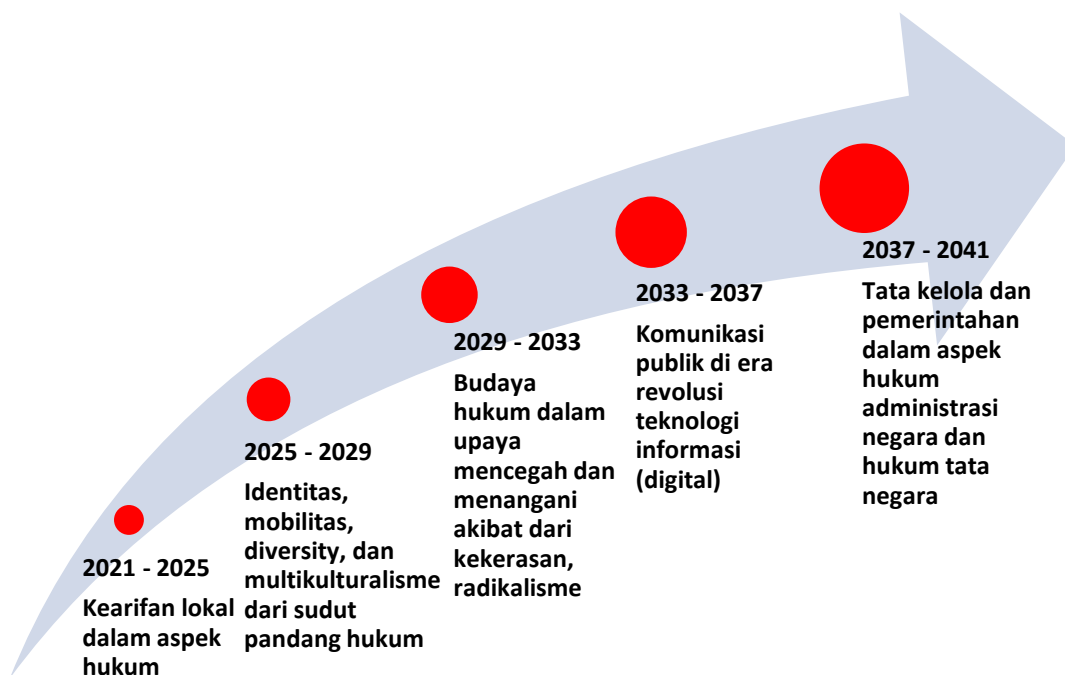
2021 - 2025
Kearifan lokal dalam aspek hukum

2025 - 2029
Identitas, mobilitas, diversity, dan multikulturalisme dari sudut pandang hukum

2029 - 2033
Budaya hukum dalam upaya mencegah dan menangani akibat dari kekerasan, radikalisme

2033 - 2037
Komunikasi publik di era revolusi teknologi informasi (digital)

2037 - 2041
Tata kelola dan pemerintahan dalam aspek hukum administrasi negara dan hukum tata negara